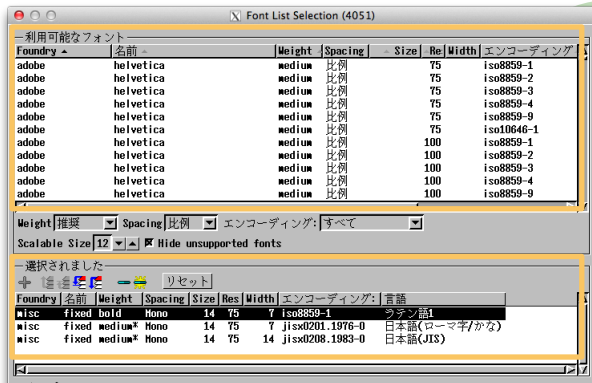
Font List Selection (4051)

利用可能なフォント

| Foundry ▲ | 名前 | Weight | Spacing | Size | Res | Width | エンコーディング |
|---|---|---|---|---|---|---|---|
| adobe | helvetica | medium | 比例 | | 75 | | iso8859-1 |
| adobe | helvetica | medium | 比例 | | 75 | | iso8859-2 |
| adobe | helvetica | medium | 比例 | | 75 | | iso8859-3 |
| adobe | helvetica | medium | 比例 | | 75 | | iso8859-4 |
| adobe | helvetica | medium | 比例 | | 75 | | iso8859-9 |
| adobe | helvetica | medium | 比例 | | 75 | | iso10646-1 |
| adobe | helvetica | medium | 比例 | | 100 | | iso8859-1 |
| adobe | helvetica | medium | 比例 | | 100 | | iso8859-2 |
| adobe | helvetica | medium | 比例 | | 100 | | iso8859-3 |
| adobe | helvetica | medium | 比例 | | 100 | | iso8859-4 |
| adobe | helvetica | medium | 比例 | | 100 | | iso8859-9 |

Weight 推奨 Spacing 比例 エンコーディング: すべて

Scalable Size 12 Hide unsupported fonts

選択されました

リセット

| Foundry | 名前 | Weight | Spacing | Size | Res | Width | エンコーディング: | 言語 |
|---|---|---|---|---|---|---|---|---|
| misc | fixed | bold | Mono | 14 | 75 | 7 | iso8859-1 | ラテン語1 |
| misc | fixed | medium* | Mono | 14 | 75 | 7 | jisx0201.1976-0 | 日本語(ローマ字/かな) |
| misc | fixed | medium* | Mono | 14 | 75 | 14 | jisx0208.1983-0 | 日本語(JIS) |